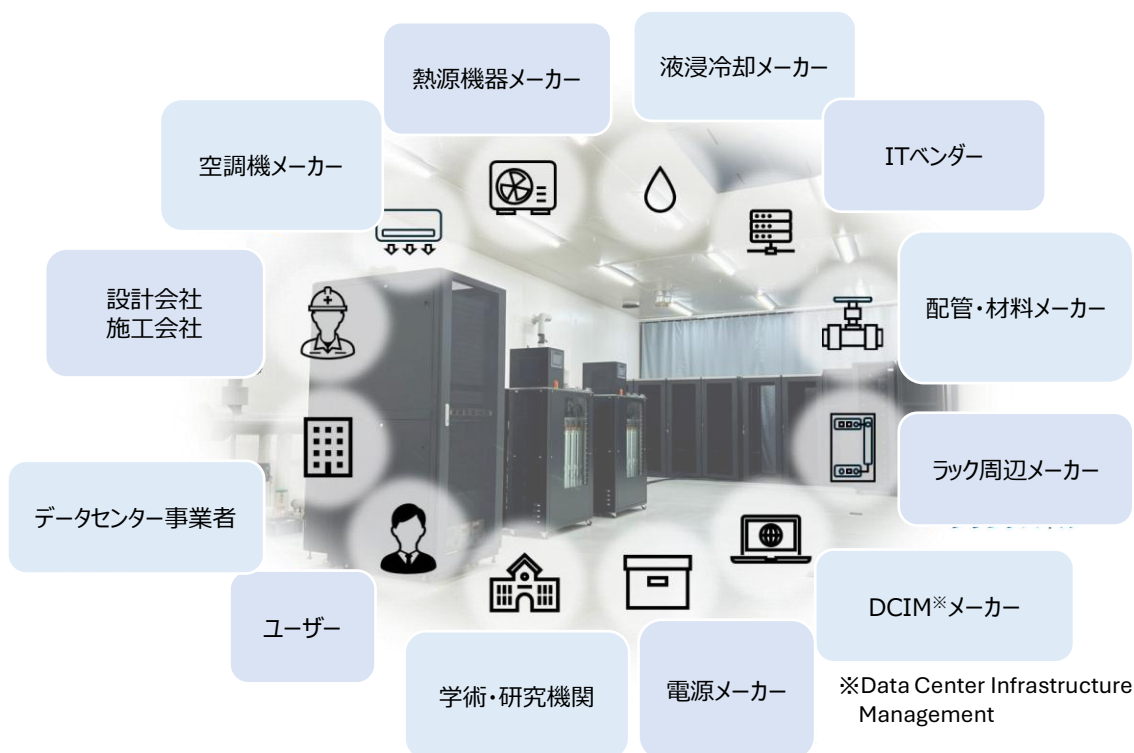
熱源機器メーカー

液浸冷却メーカー

空調機メーカー

ITベンダー

設計会社
施工会社

配管・材料メーカー

ラック周辺メーカー

データセンター事業者

DCIM※メーカー

ユーザー

学術・研究機関

電源メーカー

※Data Center Infrastructure Management